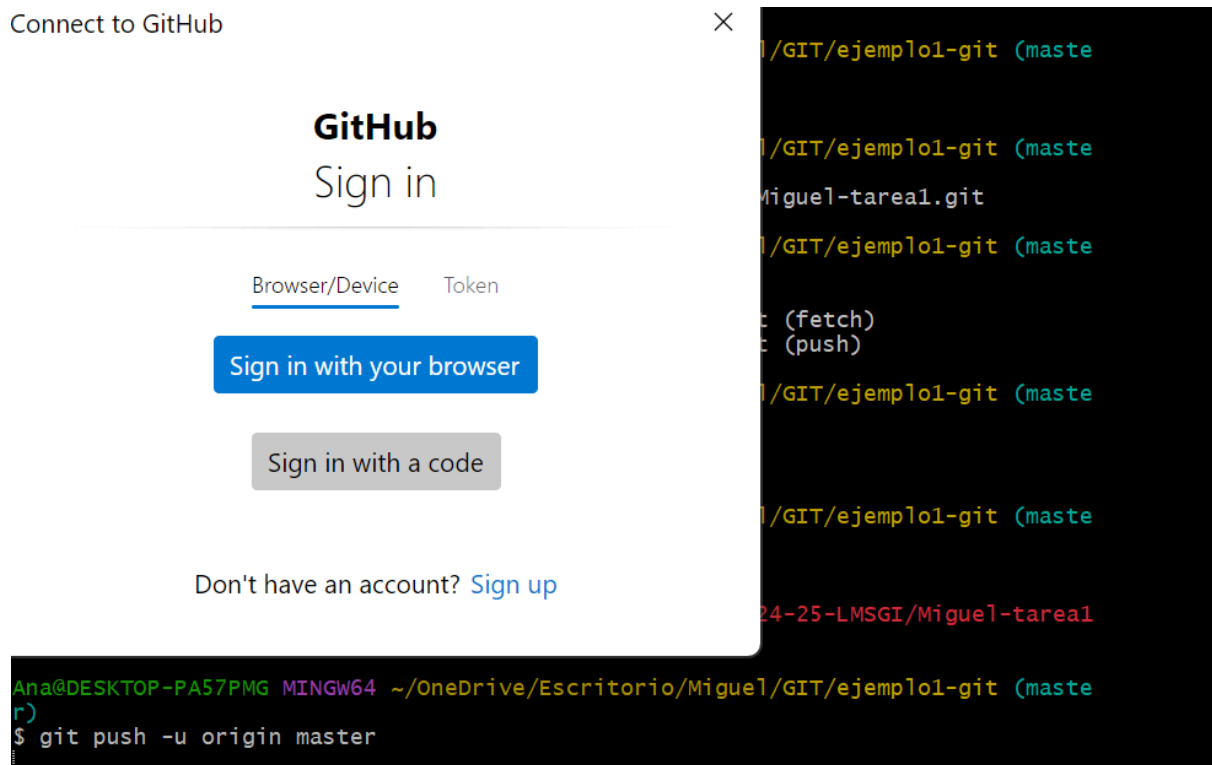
Connect to GitHub

GitHub
Sign in

Browser/Device Token

Sign in with your browser

Sign in with a code

Don't have an account? Sign up

l/GIT/ejemplo1-git (maste

l/GIT/ejemplo1-git (maste
Miguel-tarea1.git
l/GIT/ejemplo1-git (maste

t (fetch)
t (push)
l/GIT/ejemplo1-git (maste

l/GIT/ejemplo1-git (maste

24-25-LMSGI/Miguel-tarea1

Ana@DESKTOP-PA57PMG MINGW64 ~/OneDrive/Escritorio/Miguel/GIT/ejemplo1-git (master)
$ git push -u origin master